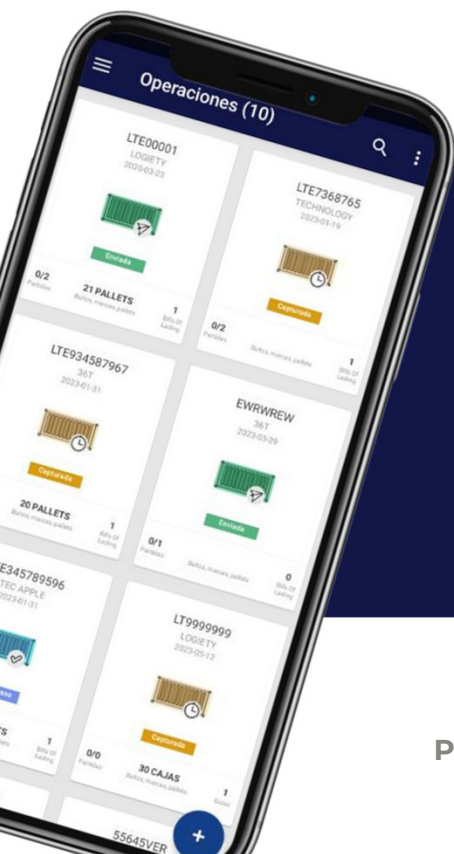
Operaciones (10)

LTE00001
LOGIETY
2020-03-23
Enviada
0/2
Partidas
21 PALLETS
Bultos, marcas, pallets
1
Bills of Lading

LTE7368765
TECHNOLOGY
2023-01-19
Capturada
0/2
Partidas
Bultos, marcas, pallets
1
Bills of Lading

LTE934587967
36T
2023-01-31
Capturada
20 PALLETS
Bultos, marcas, pallets
1
Bills of Lading

EWRWREW
36T
2023-03-29
Enviada
0/1
Partidas
Bultos, marcas, pallets
0
Bills of Lading

E345789596
TEC APPLE
2023-01-31
TS
1
Bills of Lading

LT9999999
LOGIETY
2023-05-12
Capturada
0/0
Partidas
30 CAJAS
Bultos, marcas, pallets
1
Guías

55645VER

P